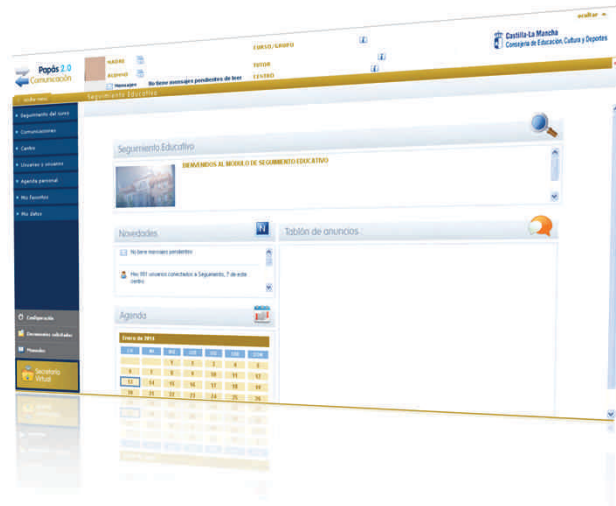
ocultar

Papás 2.0
Comunicación

NADAS
ALUMNO

No tiene mensajes pendientes de leer

CURSO/GRUPO
TUTOR
CENTRO

Castilla-La Mancha
Consejería de Educación, Cultura y Deportes

Seguimiento Educativo

Seguimiento del curso
Comunicaciones
Centro
Usuarios y usuarios
Agenda personal
Mis favoritos
Mis datos

Seguimiento Educativo

BIENVENIDOS AL MODULO DE SEGUIMIENTO EDUCATIVO

Novedades

No tiene mensajes pendientes

Hay 001 usuarios conectados a Seguimiento, 7 de este centro.

Tablón de anuncios

Agenda

Enero de 2014

| LU | MA | MIE | JUE | VIE | SAB | DOM |
|---|---|---|---|---|---|---|
| | | 1 | 2 | 3 | 4 | 5 |
| 6 | 7 | 8 | 9 | 10 | 11 | 12 |
| 13 | 14 | 15 | 16 | 17 | 18 | 19 |
| 20 | 21 | 22 | 23 | 24 | 25 | 26 |

Configuración
Documentos solicitados
Manuales

Secretaría Virtual